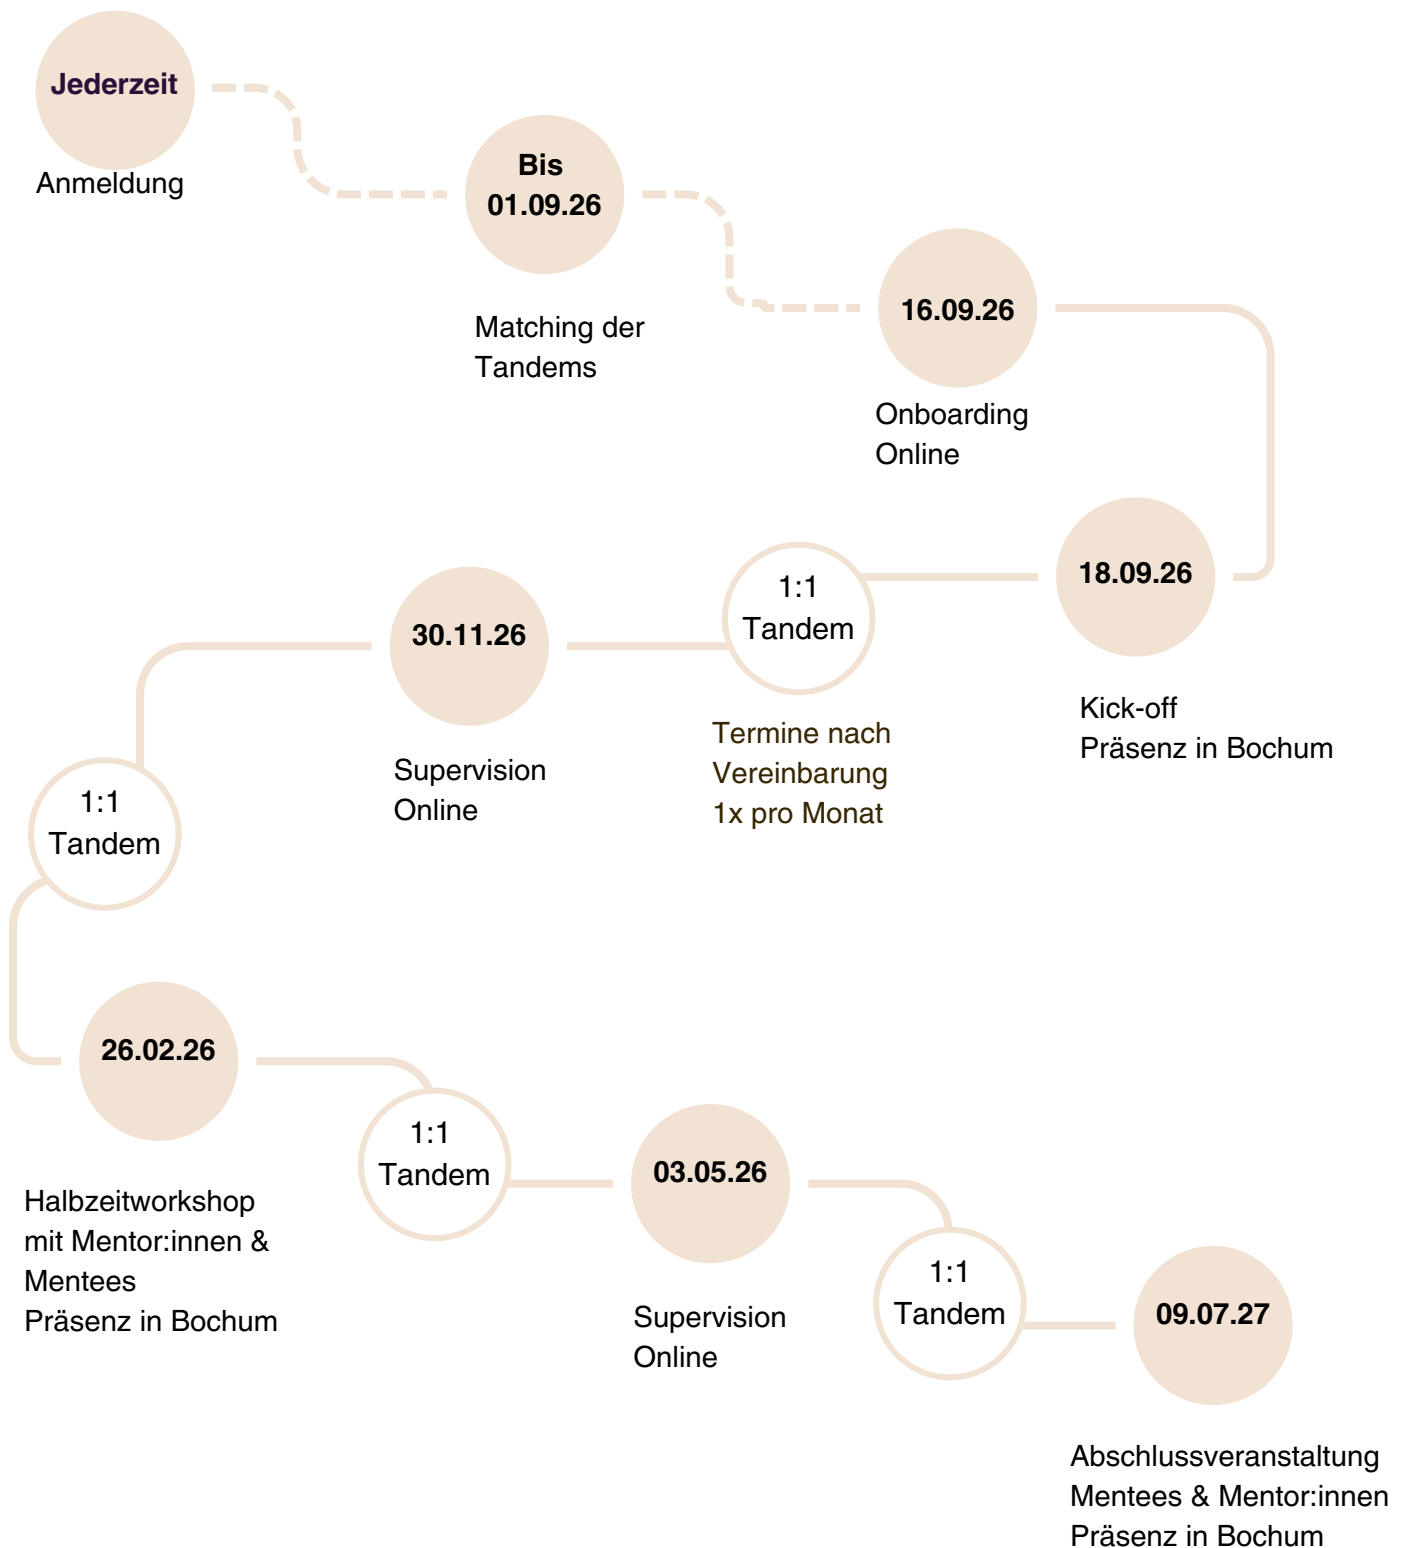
Jederzeit
Anmeldung

Bis
01.09.26

Matching der Tandems

16.09.26

Onboarding Online

18.09.26

Kick-off
Präsenz in Bochum

1:1
Tandem

Termine nach Vereinbarung
1x pro Monat

30.11.26

Supervision Online

1:1
Tandem

26.02.26

Halbzeitworkshop mit Mentor:innen & Mentees
Präsenz in Bochum

1:1
Tandem

03.05.26

Supervision Online

1:1
Tandem

09.07.27

Abschlussveranstaltung
Mentees & Mentor:innen
Präsenz in Bochum